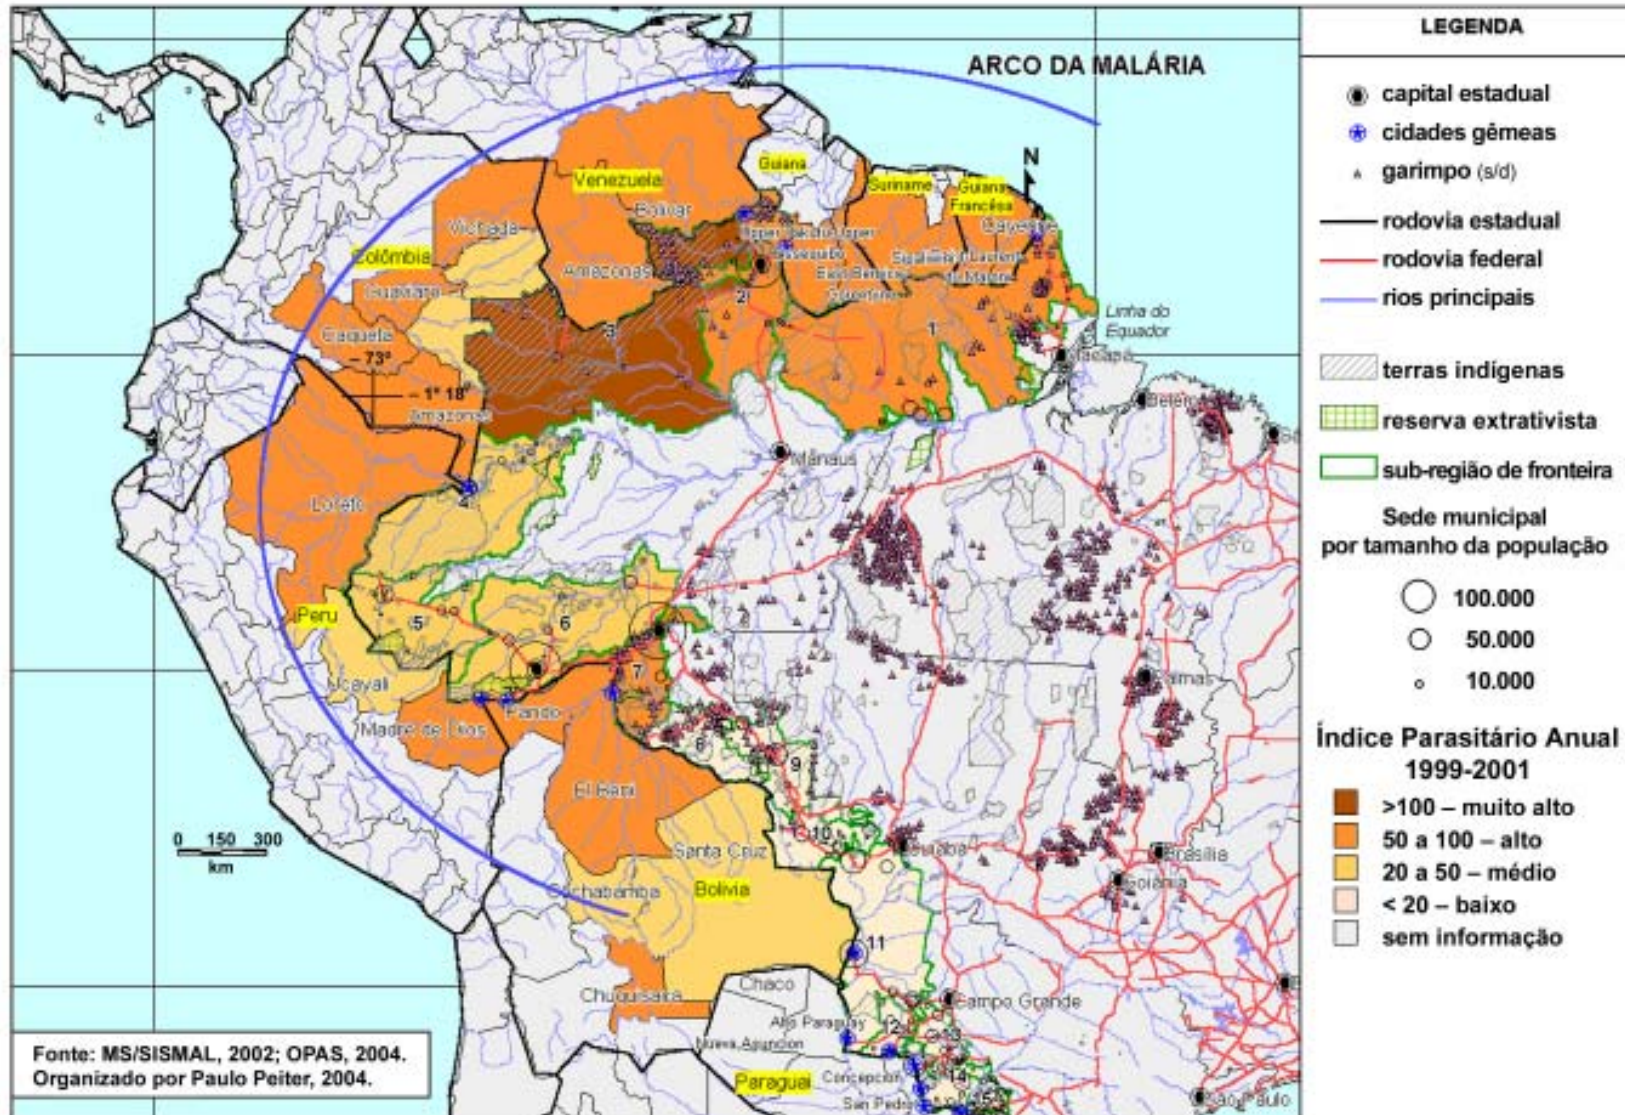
ARCO DA MALÁRIA

LEGENDA

capital estadual
cidades gêmeas
garimpo (s/d)
rodovia estadual
rodovia federal
rios principais
terras indígenas
reserva extrativista
sub-região de fronteira

Sede municipal por tamanho da população
100.000
50.000
10.000

Índice Parasitário Anual 1999-2001
>100 – muito alto
50 a 100 – alto
20 a 50 – médio
< 20 – baixo
sem informação

Guiana
Venezuela
Suriname
Guiana Francesa
Bolívar
Vichada
Colômbia
Amazonas
Guaviare
Caquetá
– 73°
– 1° 18'
Amazonas
Cayenne
Linha do Equador
Macapá
Belém
Manaus
Loreto
Peru
Ucayali
Pando
Madre de Dios
El Beni
Santa Cruz
Cochabamba
Bolivia
Chuquisaca
Chaco
Alto Paraguay
Nueva Asunción
Paraguai
Concepción
San Pedro
Campo Grande
Cuiabá
Brasília
Goiânia
Palmas
São Paulo
N
1
2
3
4
5
6
7
8
9
10
11
12
13
14

0 150 300
km

Fonte: MS/SISMAL, 2002; OPAS, 2004.
Organizado por Paulo Peiter, 2004.